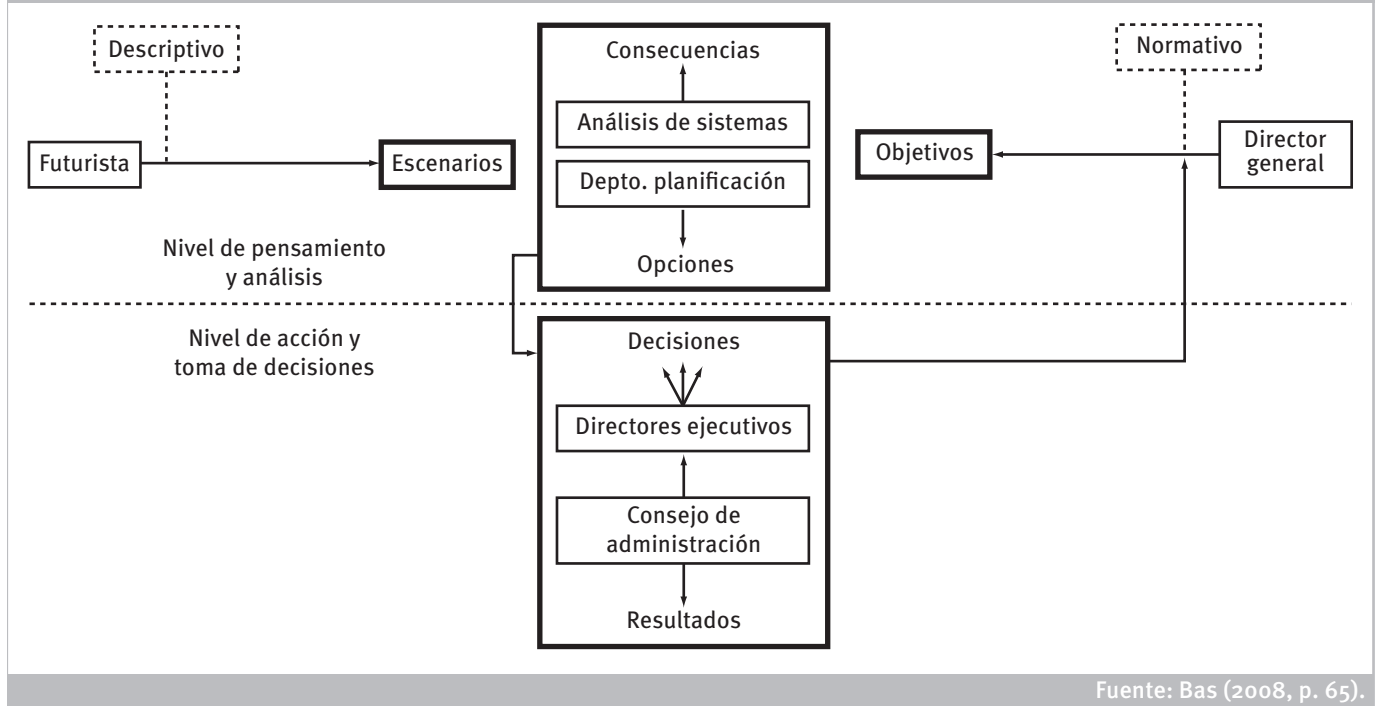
Descriptivo

Futurista

Escenarios

Consecuencias

Análisis de sistemas

Depto. planificación

Opciones

Normativo

Objetivos

Director general

Nivel de pensamiento y análisis

Nivel de acción y toma de decisiones

Decisiones

Directores ejecutivos

Consejo de administración

Resultados

Fuente: Bas (2008, p. 65).